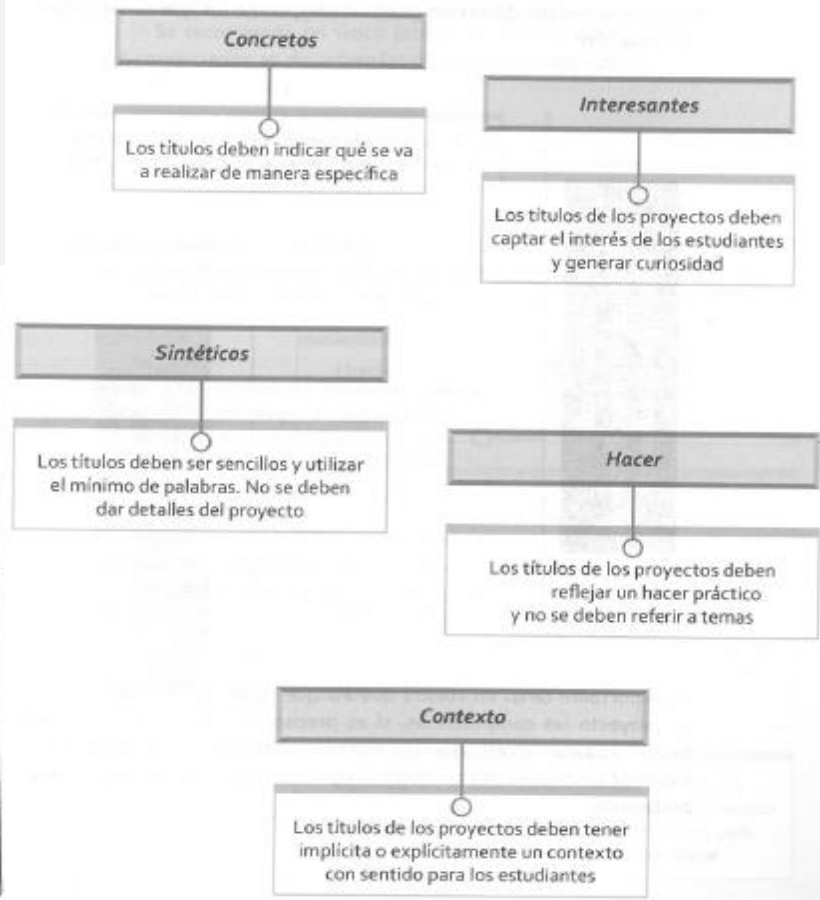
Concretos

Los títulos deben indicar qué se va a realizar de manera específica

Interesantes

Los títulos de los proyectos deben captar el interés de los estudiantes y generar curiosidad

Sintéticos

Los títulos deben ser sencillos y utilizar el mínimo de palabras. No se deben dar detalles del proyecto

Hacer

Los títulos de los proyectos deben reflejar un hacer práctico y no se deben referir a temas

Contexto

Los títulos de los proyectos deben tener implícita o explícitamente un contexto con sentido para los estudiantes